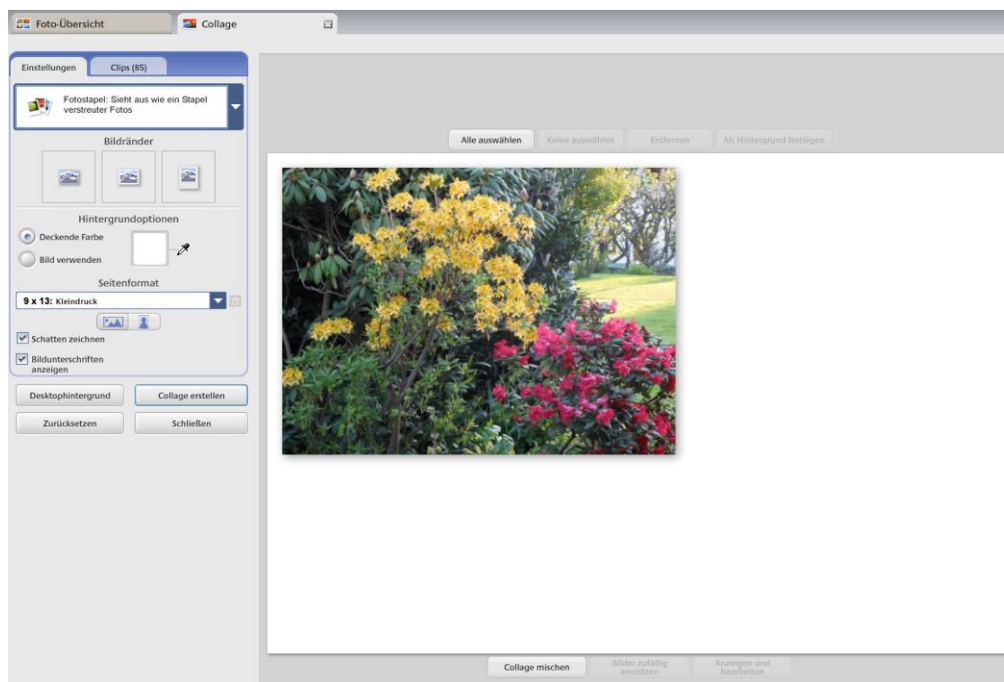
Foto-Übersicht
Collage

Einstellungen
Clips (85)

Fotostapel: Sieht aus wie ein Stapel verstreuter Fotos

Bildränder

Hintergrundoptionen
Deckende Farbe
Bild verwenden

Seitenformat
9 x 13: Kleindruck

Schatten zeichnen
Bildunterschriften anzeigen

Desktophintergrund
Collage erstellen
Zurücksetzen
Schließen

Alle auswählen
Keine auswählen
Entfernen
Als Hintergrund festlegen

Collage mischen
Bilder zufällig anordnen
Anzeigen und bearbeiten